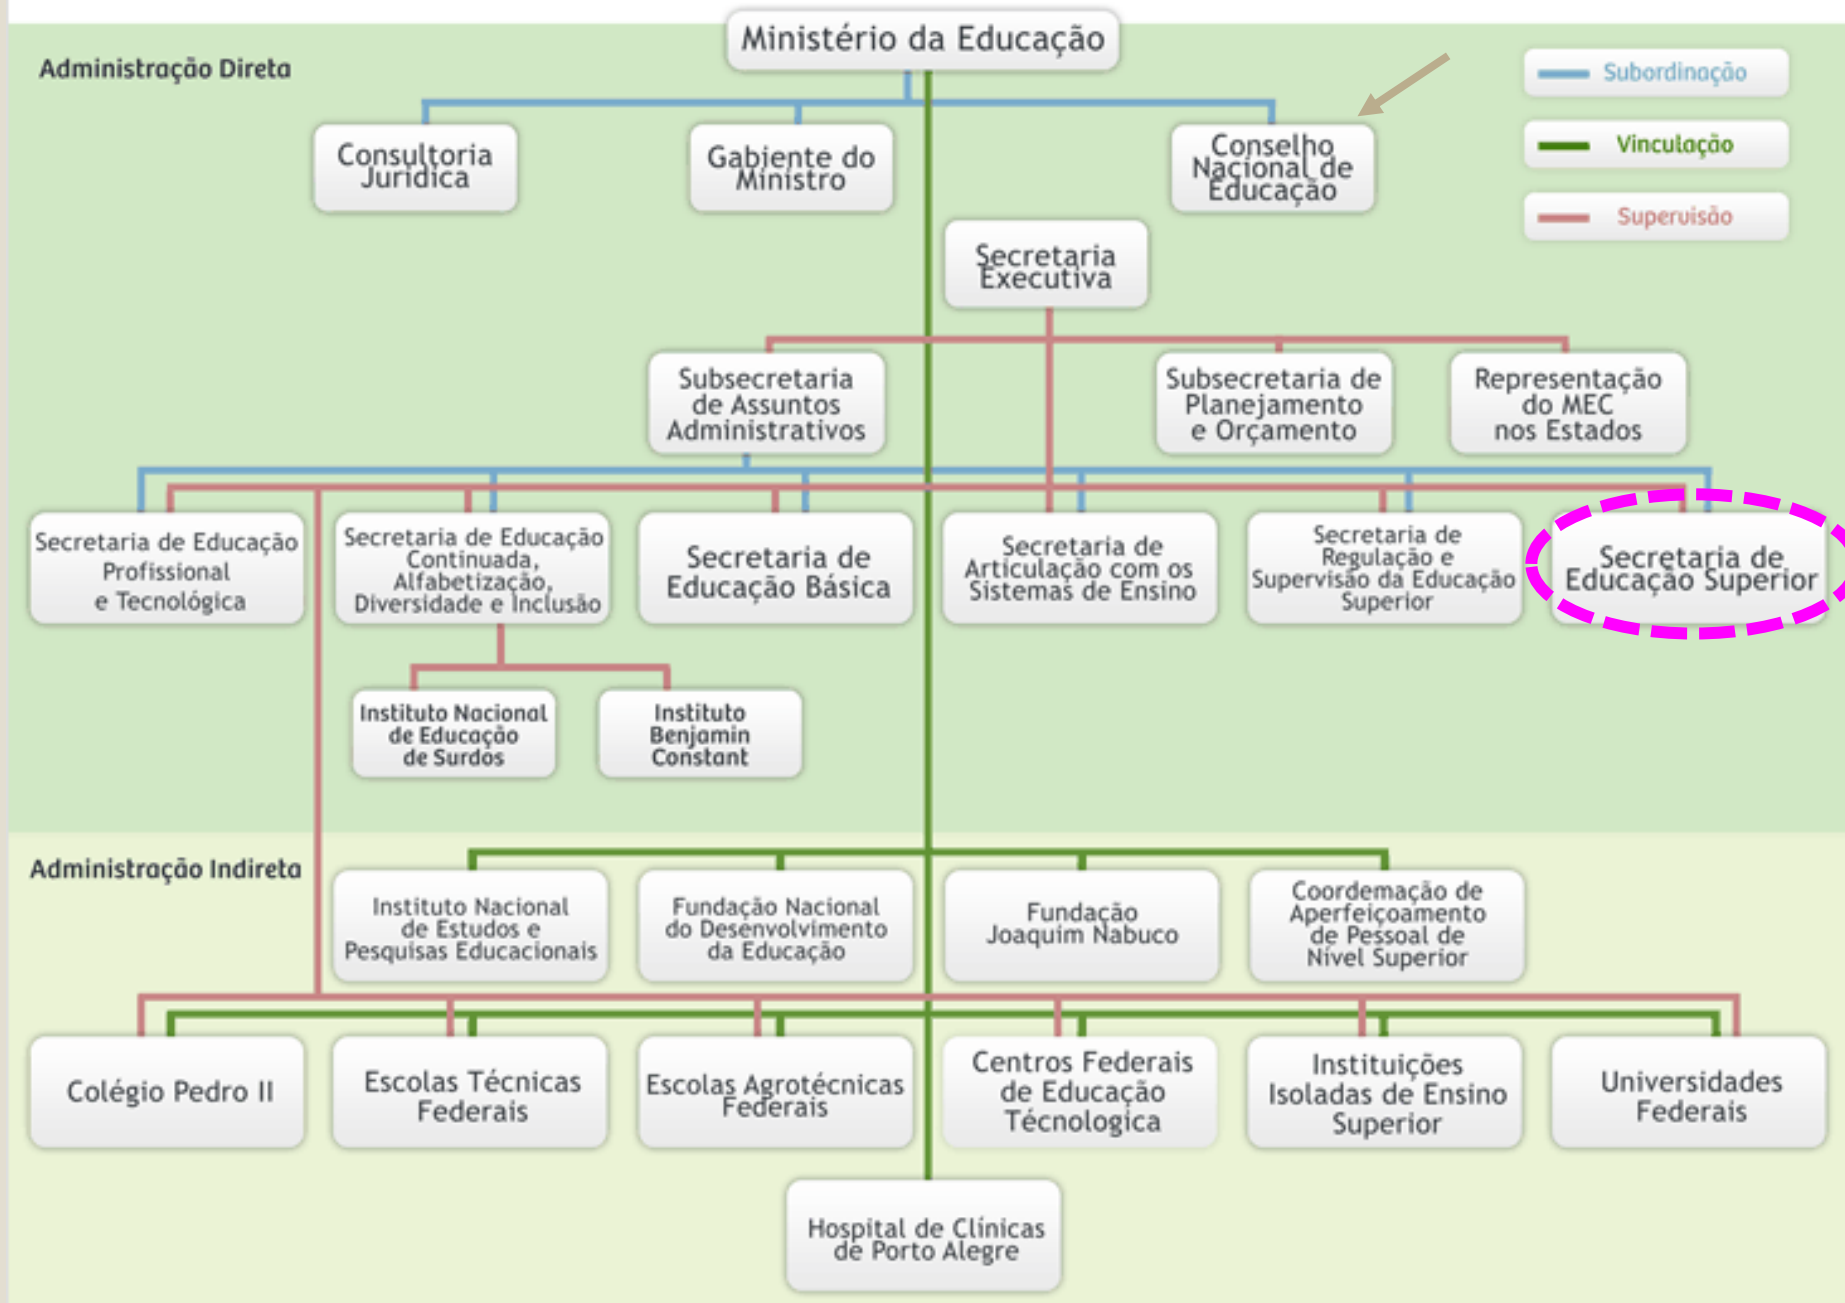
Ministério da Educação

Administração Direta

Subordinação
Vinculação
Supervisão

Consultoria Jurídica

Gabiente do Ministro

Conselho Nacional de Educação

Secretaria Executiva

Subsecretaria de Assuntos Administrativos

Subsecretaria de Planejamento e Orçamento

Representação do MEC nos Estados

Secretaria de Educação Profissional e Tecnológica

Secretaria de Educação Continuada, Alfabetização, Diversidade e Inclusão

Secretaria de Educação Básica

Secretaria de Articulação com os Sistemas de Ensino

Secretaria de Regulação e Supervisão da Educação Superior

Secretaria de Educação Superior

Instituto Nacional de Educação de Surdos

Instituto Benjamin Constant

Administração Indireta

Instituto Nacional de Estudos e Pesquisas Educacionais

Fundação Nacional do Desenvolvimento da Educação

Fundação Joaquim Nabuco

Coordemação de Aperfeiçoamento de Pessoal de Nível Superior

Colégio Pedro II

Escolas Técnicas Federais

Escolas Agrotécnicas Federais

Centros Federais de Educação Técnologica

Instituições Isoladas de Ensino Superior

Universidades Federais

Hospital de Clínicas de Porto Alegre